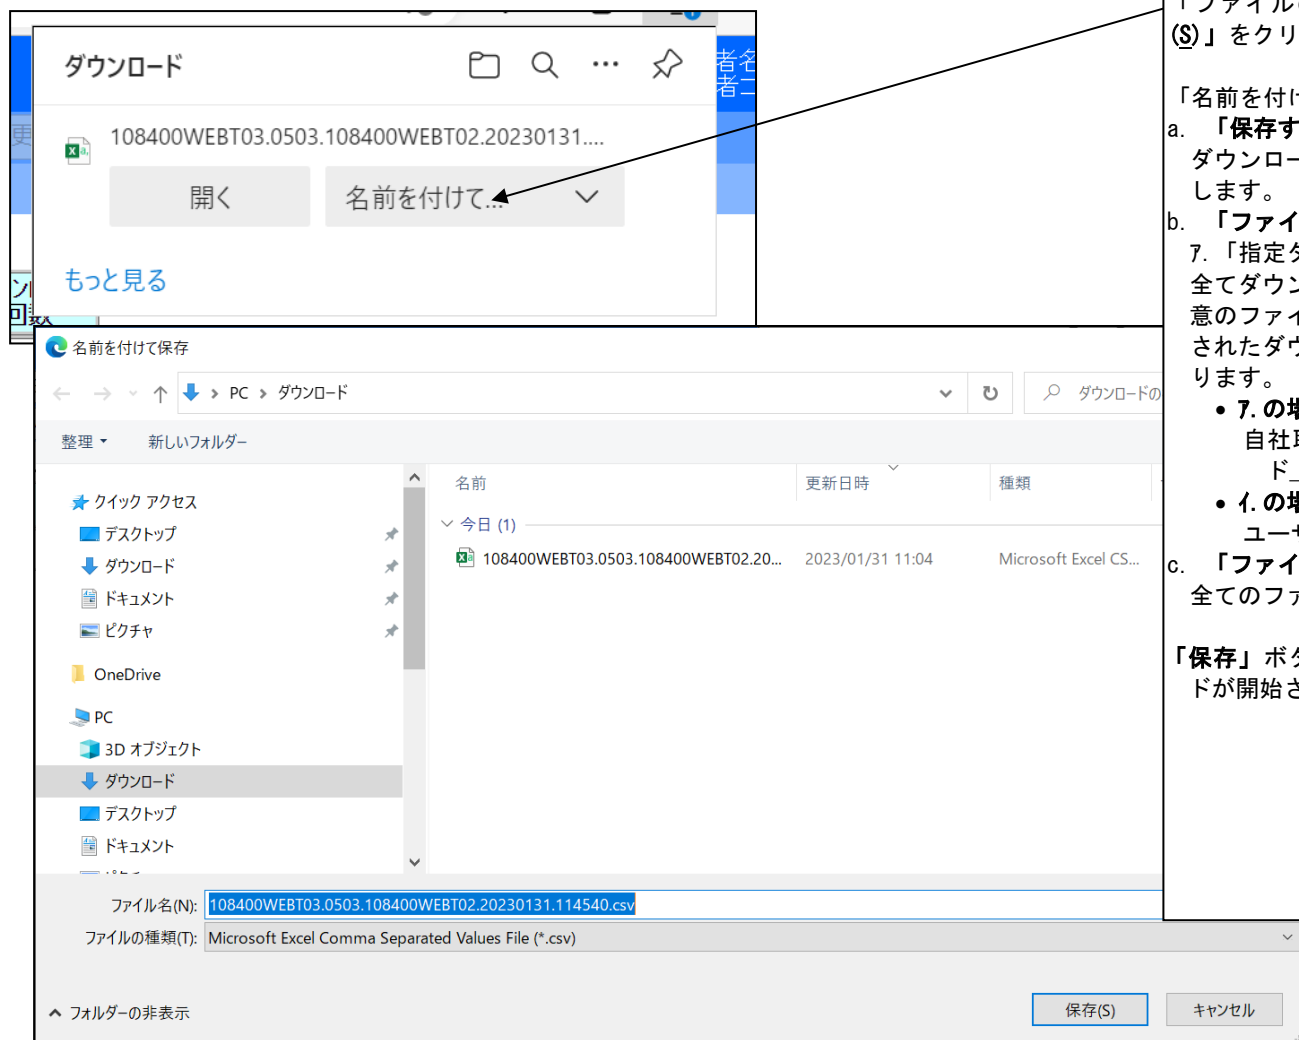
ダウンロード

108400WEBT03.0503.108400WEBT02.20230131....

開く

名前を付けて...

もっと見る

名前を付けて保存

PC › ダウンロード

ダウンロードの

整理 ▾

新しいフォルダー

クイック アクセス

デスクトップ

ダウンロード

ドキュメント

ピクチャ

OneDrive

PC

3D オブジェクト

ダウンロード

デスクトップ

ドキュメント

名前

更新日時

種類

今日 (1)

108400WEBT03.0503.108400WEBT02.20...

2023/01/31 11:04

Microsoft Excel CS...

ファイル名(N): 108400WEBT03.0503.108400WEBT02.20230131.114540.csv

ファイルの種類(T): Microsoft Excel Comma Separated Values File (*.csv)

フォルダーの非表示

保存(S)

キャンセル

「ファイル
(S)」をクリ

「名前を付け
a. 「保存す
ダウンロー
します。
b. 「ファイ
ｱ. 「指定
全てダウン
意のファイ
されたダウ
ります。
• ｱ. の場
自社IT
ド_
• ｲ. の場
ユーザ
c. 「ファイ
全てのファ

「保存」ボタ
ドが開始さ